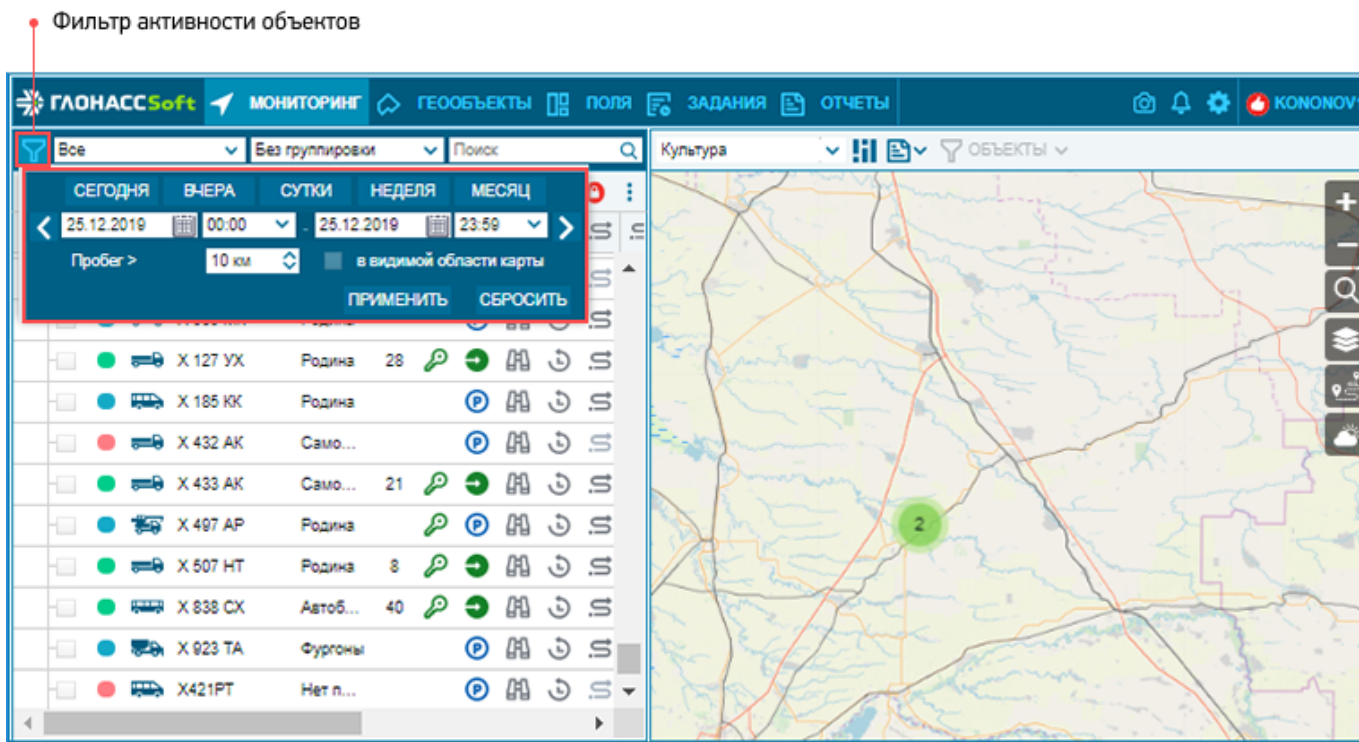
Фильтр активности объектов

ГЛОНАССSoft МОНИТОРИНГ ГЕООБЪЕКТЫ ПОЛЯ ЗАДАНИЯ ОТЧЕТЫ KONONOV

Все
Без группировки
Поиск

СЕГОДНЯ ВЧЕРА СУТКИ НЕДЕЛЯ МЕСЯЦ
25.12.2019 00:00 - 25.12.2019 23:59
Пробег > 10 км в видимой области карты
ПРИМЕНИТЬ СБРОСИТЬ

| | | | | | |
|---|---|---|---|---|---|
| X 127 УХ | Родина | 28 | | | |
| X 185 КК | Родина | | | | |
| X 432 АК | Само... | | | | |
| X 433 АК | Само... | 21 | | | |
| X 497 АР | Родина | | | | |
| X 507 НТ | Родина | 8 | | | |
| X 838 СХ | Автоб... | 40 | | | |
| X 923 ТА | Фургоны | | | | |
| X421PT | Нет п... | | | | |

Культура
ОБЪЕКТЫ

2